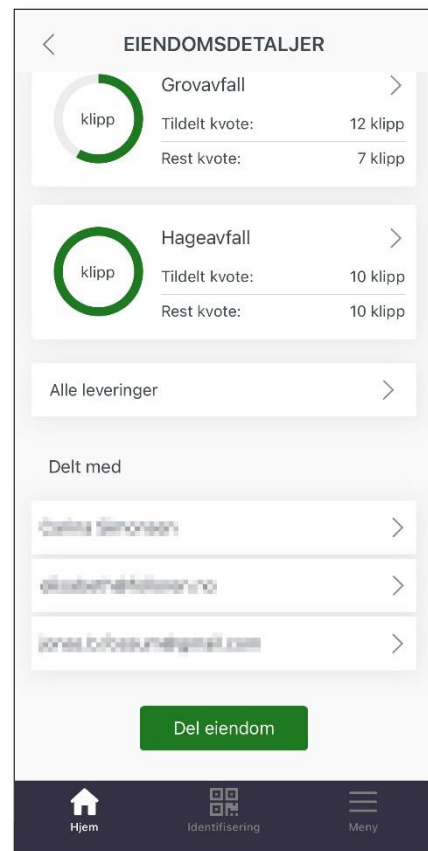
EIENDOMSDETALJER

klipp

Grovavfall

Tildelt kvote: 12 klipp

Rest kvote: 7 klipp

klipp

Hageavfall

Tildelt kvote: 10 klipp

Rest kvote: 10 klipp

Alle leveringer

Delt med

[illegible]

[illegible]

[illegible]

Del eiendom

Hjem

Identifisering

Meny